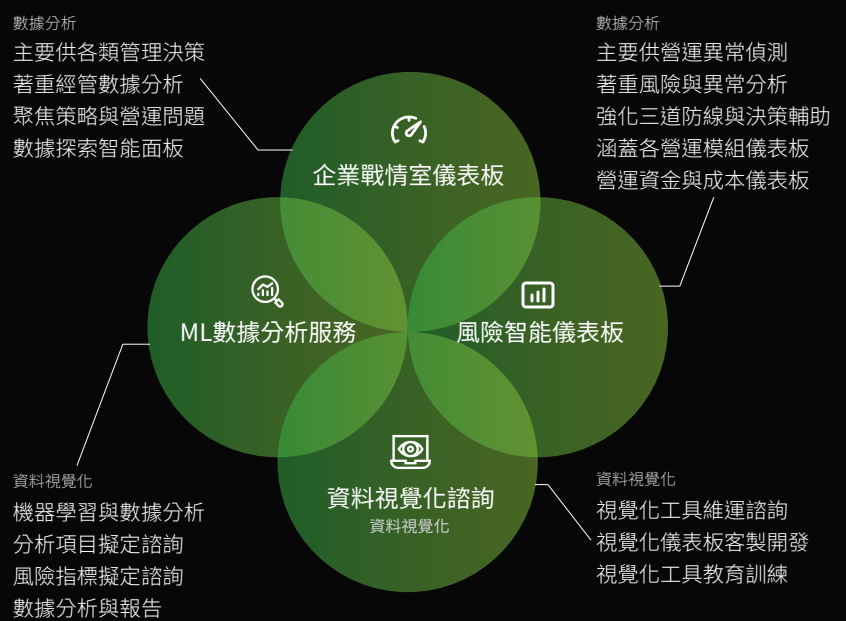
數據分析
主要供各類管理決策
著重經營數據分析
聚焦策略與營運問題
數據探索智能面板

數據分析
主要供營運異常偵測
著重風險與異常分析
強化三道防線與決策輔助
涵蓋各營運模組儀表板
營運資金與成本儀表板

企業戰情室儀表板

ML數據分析服務

風險智能儀表板

資料視覺化諮詢
資料視覺化

資料視覺化
機器學習與數據分析
分析項目擬定諮詢
風險指標擬定諮詢
數據分析與報告

資料視覺化
視覺化工具維運諮詢
視覺化儀表板客製開發
視覺化工具教育訓練